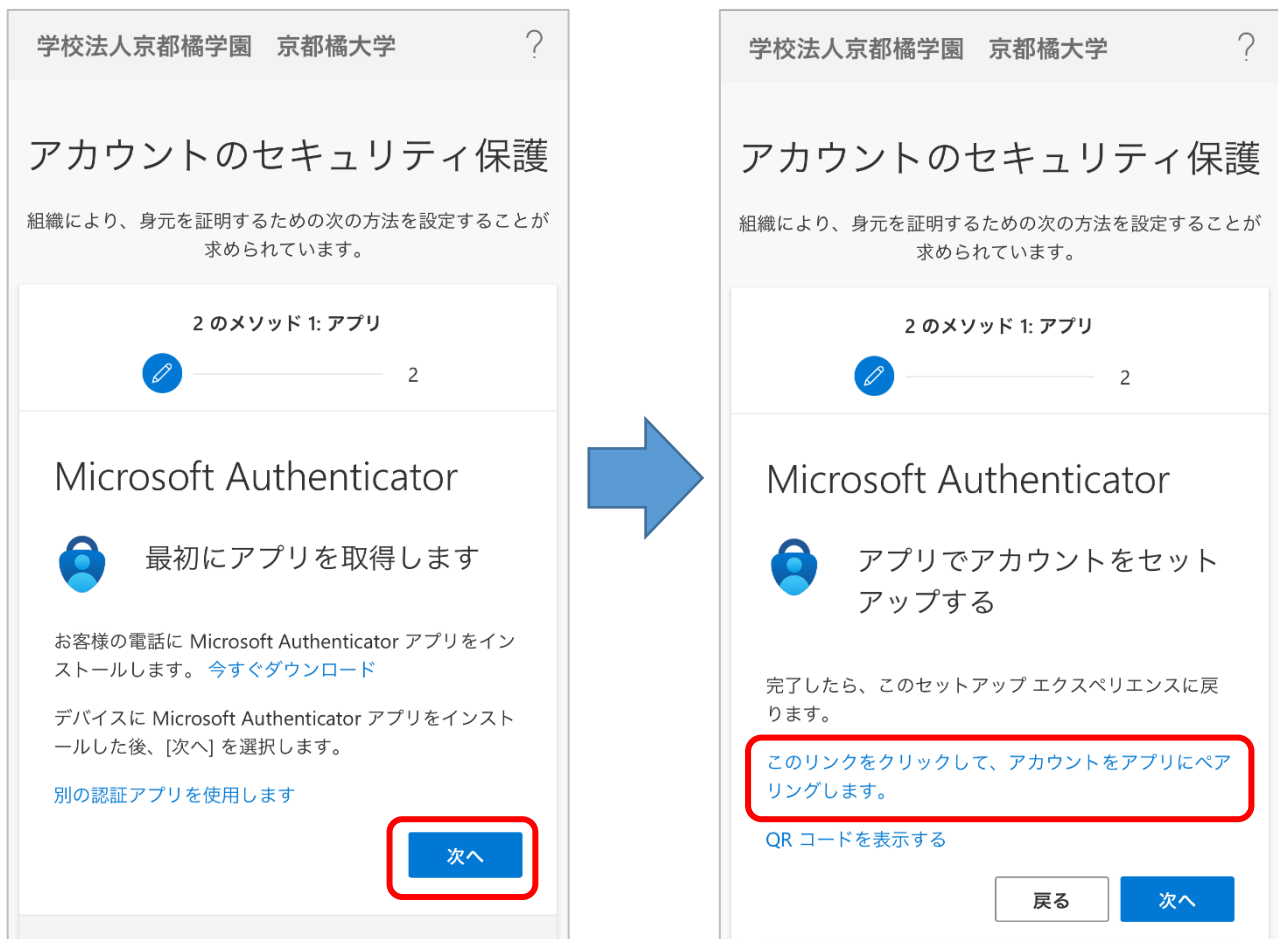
学校法人京都橘学園　京都橘大学

?

アカウントのセキュリティ保護

組織により、身元を証明するための次の方法を設定することが求められています。

2 のメソッド 1: アプリ

2

Microsoft Authenticator

最初にアプリを取得します

お客様の電話に Microsoft Authenticator アプリをインストールします。 今すぐダウンロード

デバイスに Microsoft Authenticator アプリをインストールした後、[次へ] を選択します。

別の認証アプリを使用します

次へ

学校法人京都橘学園　京都橘大学

?

アカウントのセキュリティ保護

組織により、身元を証明するための次の方法を設定することが求められています。

2 のメソッド 1: アプリ

2

Microsoft Authenticator

アプリでアカウントをセットアップする

完了したら、このセットアップ エクスペリエンスに戻ります。

このリンクをクリックして、アカウントをアプリにペアリングします。

QR コードを表示する

戻る

次へ